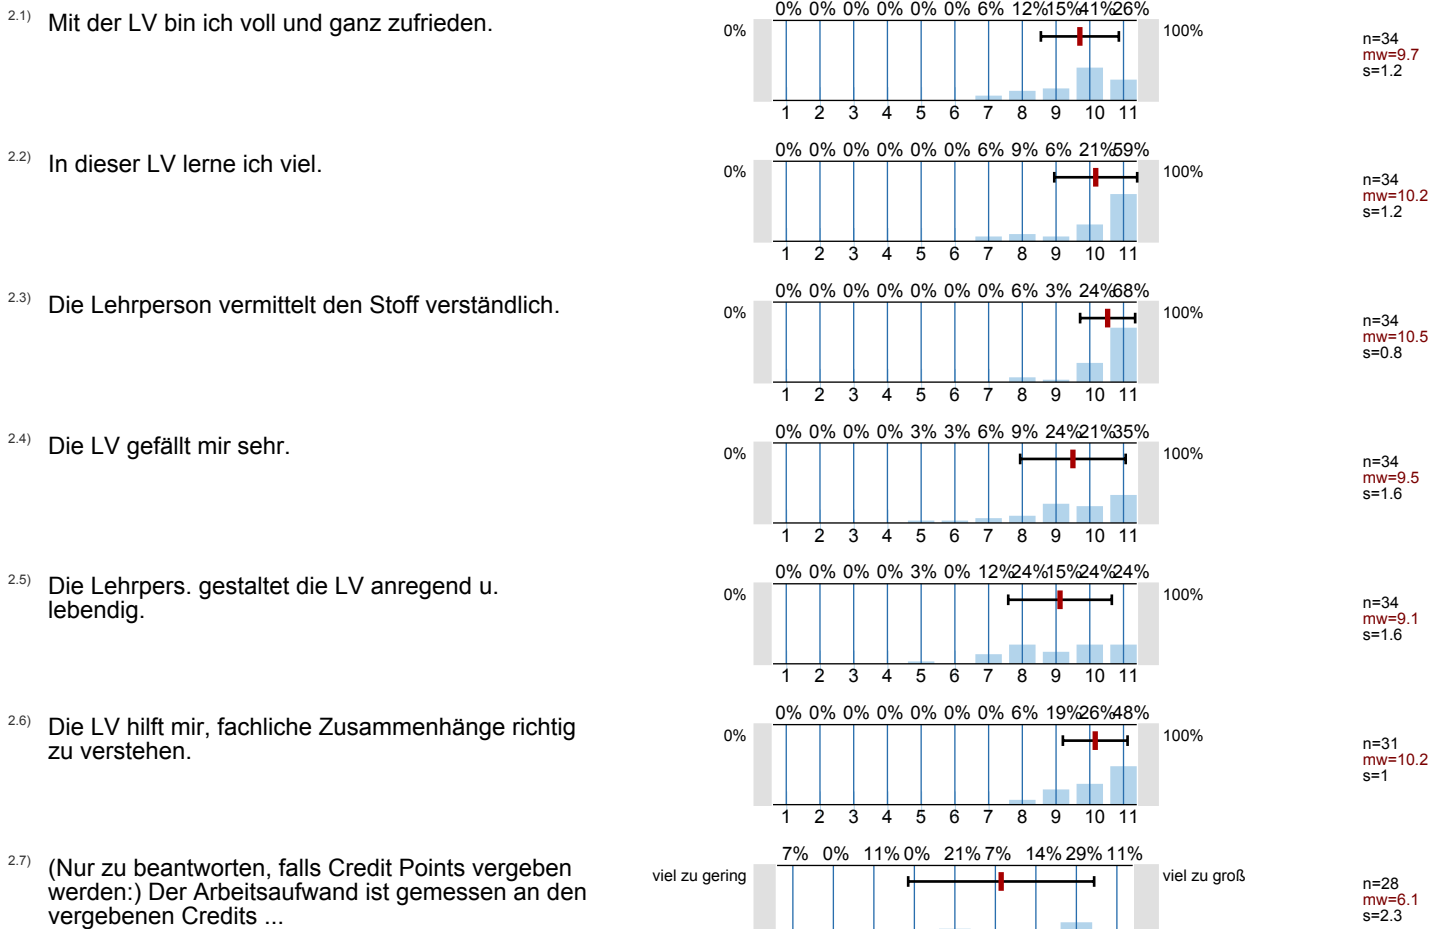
2.1) Mit der LV bin ich voll und ganz zufrieden.

0% 0% 0% 0% 0% 0% 6% 12% 15% 41% 26%
0%
100%
1 2 3 4 5 6 7 8 9 10 11
n=34
mw=9.7
s=1.2

2.2) In dieser LV lerne ich viel.

0% 0% 0% 0% 0% 0% 6% 9% 6% 21% 59%
0%
100%
1 2 3 4 5 6 7 8 9 10 11
n=34
mw=10.2
s=1.2

2.3) Die Lehrperson vermittelt den Stoff verständlich.

0% 0% 0% 0% 0% 0% 0% 6% 3% 24% 68%
0%
100%
1 2 3 4 5 6 7 8 9 10 11
n=34
mw=10.5
s=0.8

2.4) Die LV gefällt mir sehr.

0% 0% 0% 0% 3% 3% 6% 9% 24% 21% 35%
0%
100%
1 2 3 4 5 6 7 8 9 10 11
n=34
mw=9.5
s=1.6

2.5) Die Lehrpers. gestaltet die LV anregend u. lebendig.

0% 0% 0% 0% 3% 0% 12% 24% 15% 24% 24%
0%
100%
1 2 3 4 5 6 7 8 9 10 11
n=34
mw=9.1
s=1.6

2.6) Die LV hilft mir, fachliche Zusammenhänge richtig zu verstehen.

0% 0% 0% 0% 0% 0% 0% 6% 19% 26% 48%
0%
100%
1 2 3 4 5 6 7 8 9 10 11
n=31
mw=10.2
s=1

2.7) (Nur zu beantworten, falls Credit Points vergeben werden:) Der Arbeitsaufwand ist gemessen an den vergebenen Credits ...

7% 0% 11% 0% 21% 7% 14% 29% 11%
viel zu gering
viel zu groß
n=28
mw=6.1
s=2.3